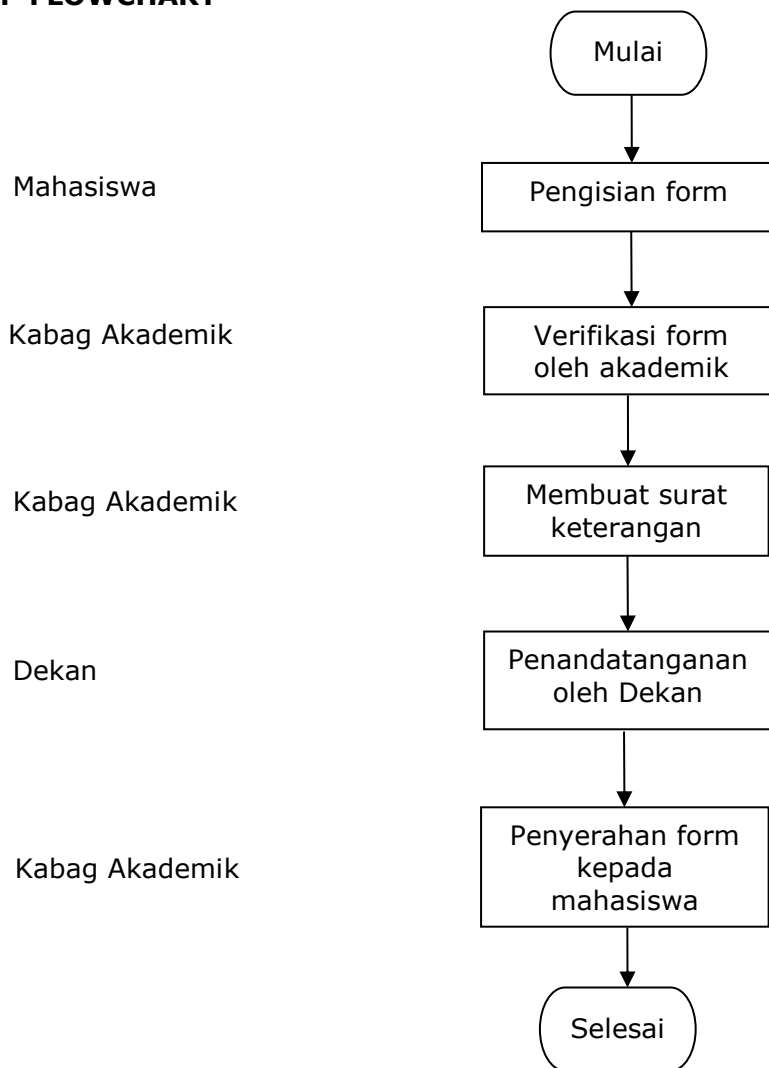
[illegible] FLOWCHART

Mulai

Mahasiswa

Pengisian form

Kabag Akademik

Verifikasi form oleh akademik

Kabag Akademik

Membuat surat keterangan

Dekan

Penandatanganan oleh Dekan

Kabag Akademik

Penyerahan form kepada mahasiswa

Selesai